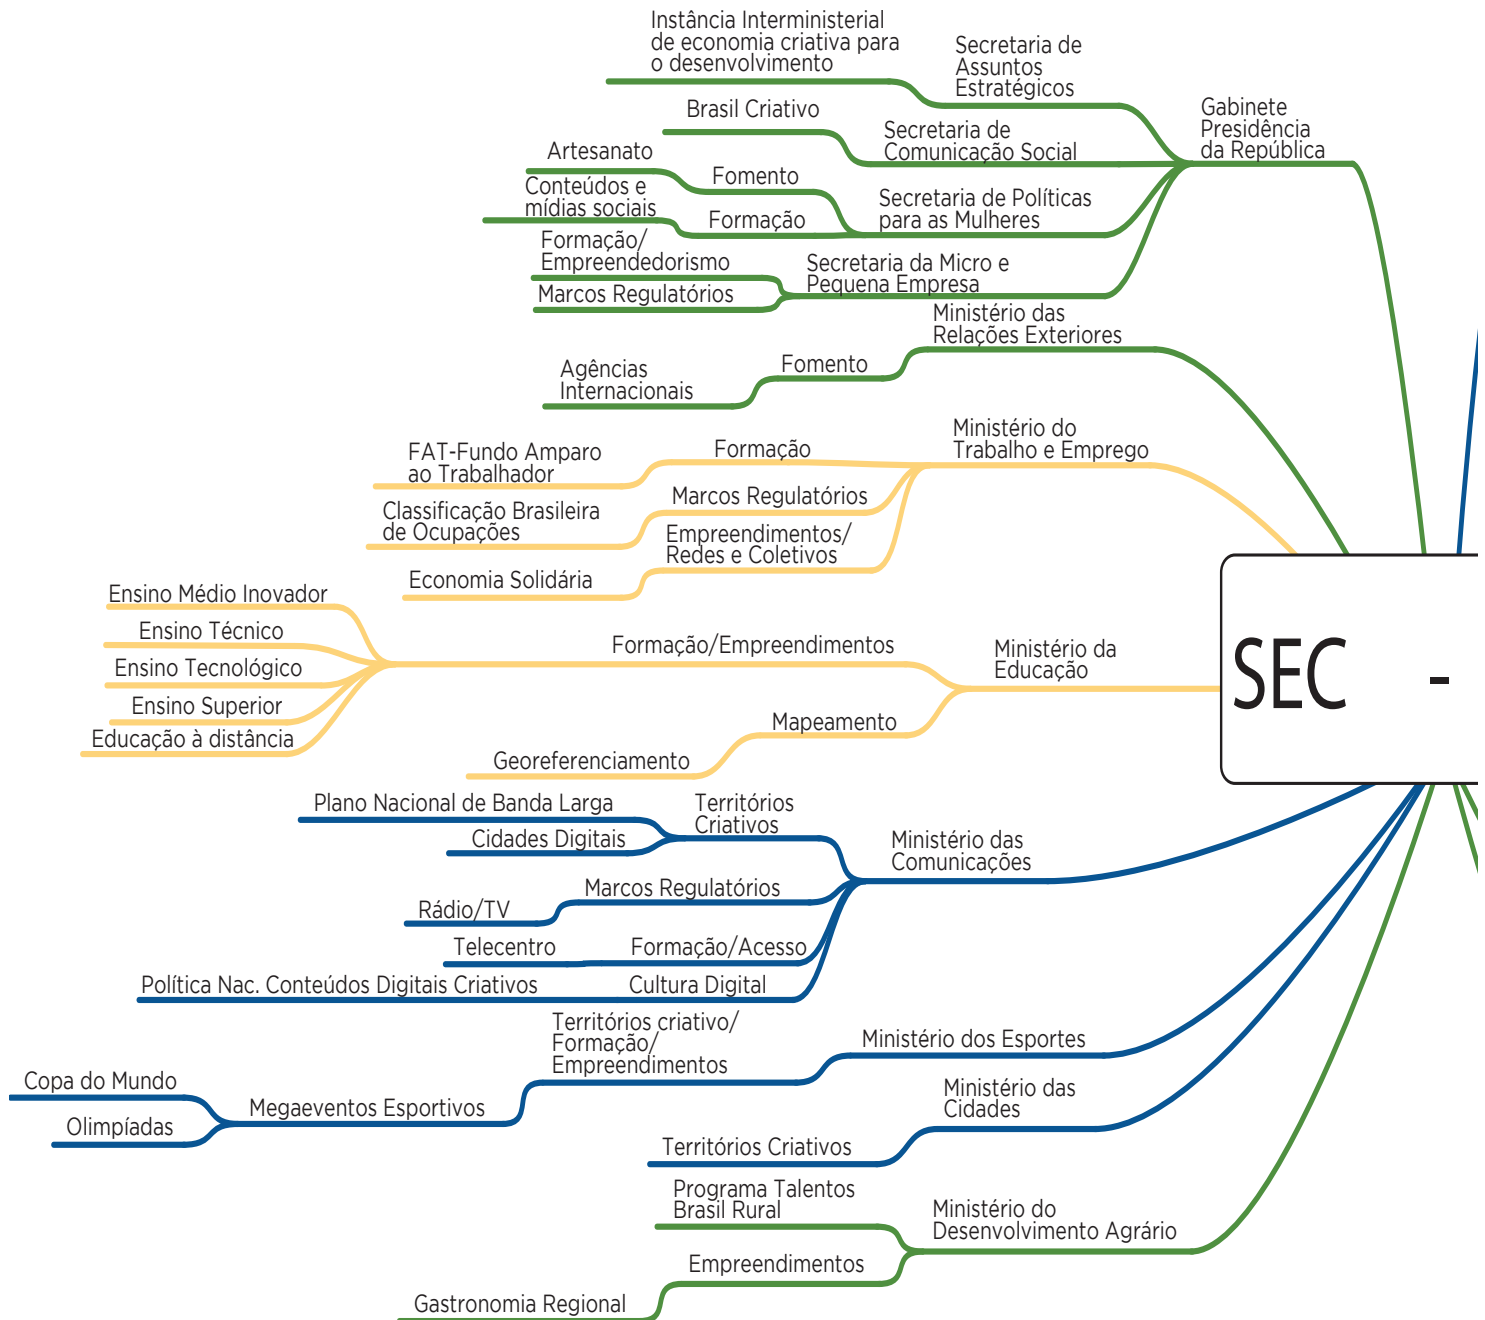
Instância Interministerial de economia criativa para o desenvolvimento

Secretaria de Assuntos Estratégicos

Gabinete Presidência da República

Brasil Criativo

Secretaria de Comunicação Social

Artesanato

Fomento

Conteúdos e mídias sociais

Formação

Secretaria de Políticas para as Mulheres

Formação/ Empreendedorismo

Marcos Regulatórios

Secretaria da Micro e Pequena Empresa

Ministério das Relações Exteriores

Agências Internacionais

Fomento

FAT-Fundo Amparo ao Trabalhador

Formação

Ministério do Trabalho e Emprego

Classificação Brasileira de Ocupações

Marcos Regulatórios

Empreendimentos/ Redes e Coletivos

Economia Solidária

Ensino Médio Inovador

Ensino Técnico

Ensino Tecnológico

Ensino Superior

Educação à distância

Formação/Empreendimentos

Ministério da Educação

SEC -

Mapeamento

Georeferenciamento

Plano Nacional de Banda Larga

Territórios Criativos

Cidades Digitais

Ministério das Comunicações

Marcos Regulatórios

Rádio/TV

Telecentro

Formação/Acesso

Política Nac. Conteúdos Digitais Criativos

Cultura Digital

Territórios criativo/ Formação/ Empreendimentos

Ministério dos Esportes

Copa do Mundo

Megaeventos Esportivos

Olimpíadas

Ministério das Cidades

Territórios Criativos

Programa Talentos Brasil Rural

Ministério do Desenvolvimento Agrário

Empreendimentos

Gastronomia Regional